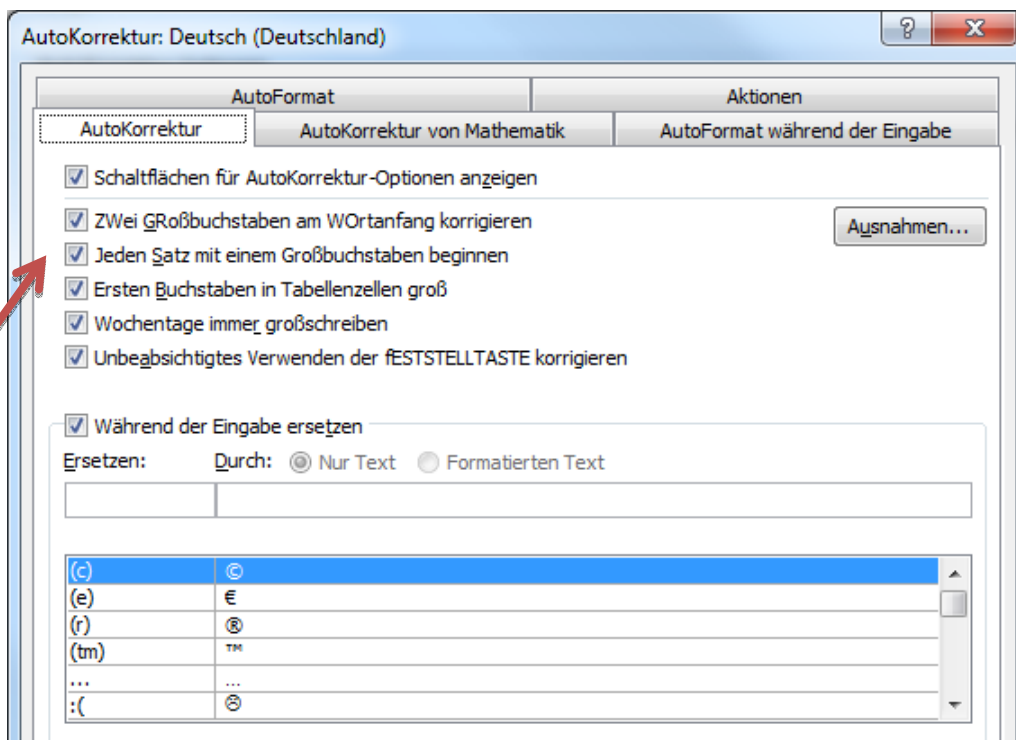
AutoKorrektur: Deutsch (Deutschland)

?

X

AutoFormat

Aktionen

AutoKorrektur

AutoKorrektur von Mathematik

AutoFormat während der Eingabe

Schaltflächen für AutoKorrektur-Optionen anzeigen

ZWei GRoßbuchstaben am WOrtanfang korrigieren

Ausnahmen...

Jeden Satz mit einem Großbuchstaben beginnen

Ersten Buchstaben in Tabellenzellen groß

Wochentage immer großschreiben

Unbeabsichtigtes Verwenden der fESTSTELLTASTE korrigieren

Während der Eingabe ersetzen

Ersetzen:

Durch:

Nur Text

Formatierten Text

| | |
|---|---|
| (c) | © |
| (e) | € |
| (r) | ® |
| (tm) | ™ |
| ... | … |
| :( | ☹ |